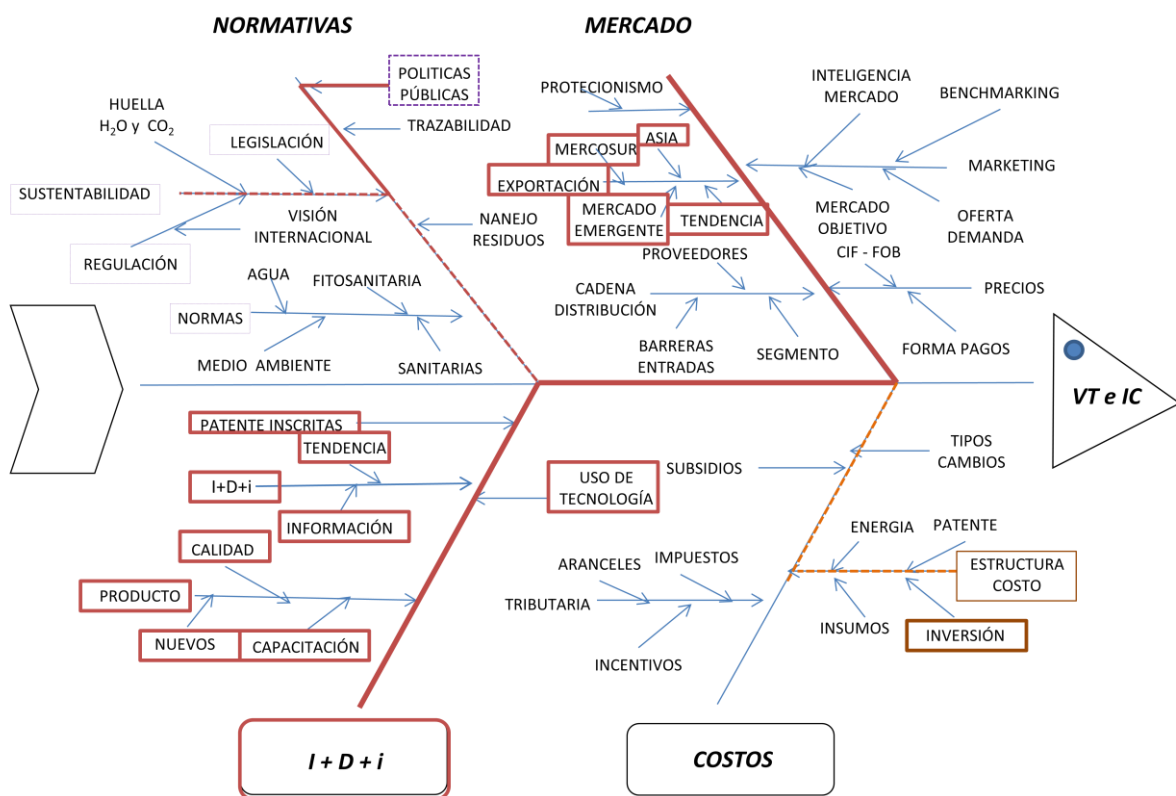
NORMATIVAS

MERCADO

POLITICAS PÚBLICAS

HUELLA $H_2O$ y $CO_2$

LEGISLACIÓN

TRAZABILIDAD

SUSTENTABILIDAD

VISIÓN INTERNACIONAL

NANEJO RESIDUOS

REGULACIÓN

AGUA

FITOSANITARIA

NORMAS

MEDIO AMBIENTE

SANITARIAS

PROTECIONISMO

INTELIGENCIA MERCADO

BENCHMARKING

ASIA

MERCOSUR

MARKETING

EXPORTACIÓN

MERCADO EMERGENTE

TENDENCIA

MERCADO OBJETIVO

OFERTA DEMANDA

PROVEEDORES

CIF - FOB

CADENA DISTRIBUCIÓN

PRECIOS

BARRERAS ENTRADAS

SEGMENTO

FORMA PAGOS

VT e IC

PATENTE INSCRITAS

TENDENCIA

I+D+i

INFORMACIÓN

USO DE TECNOLOGÍA

SUBSIDIOS

TIPOS CAMBIOS

CALIDAD

ENERGIA

PATENTE

ESTRUCTURA COSTO

ARANCELES

IMPUESTOS

TRIBUTARIA

PRODUCTO

INSUMOS

INVERSIÓN

NUEVOS

CAPACITACIÓN

INCENTIVOS

I + D + i

COSTOS